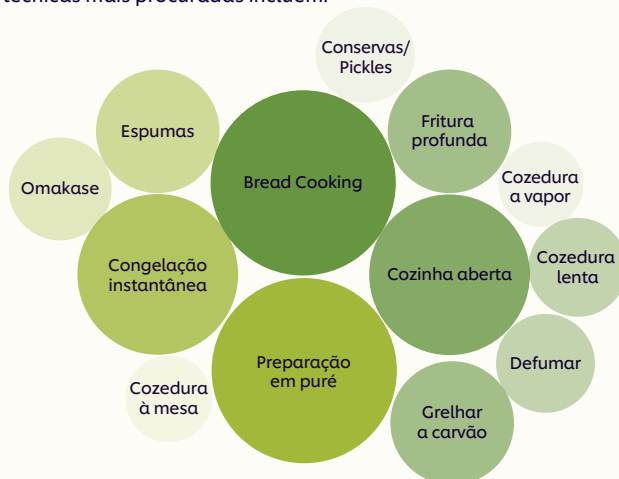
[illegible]

Conservas/ Pickles

Espumas

Fritura profunda

Omakase

Bread Cooking

Cozedura a vapor

Congelação instantânea

Cozinha aberta

Cozedura lenta

Preparação em puré

Defumar

Cozedura à mesa

Grelhar a carvão